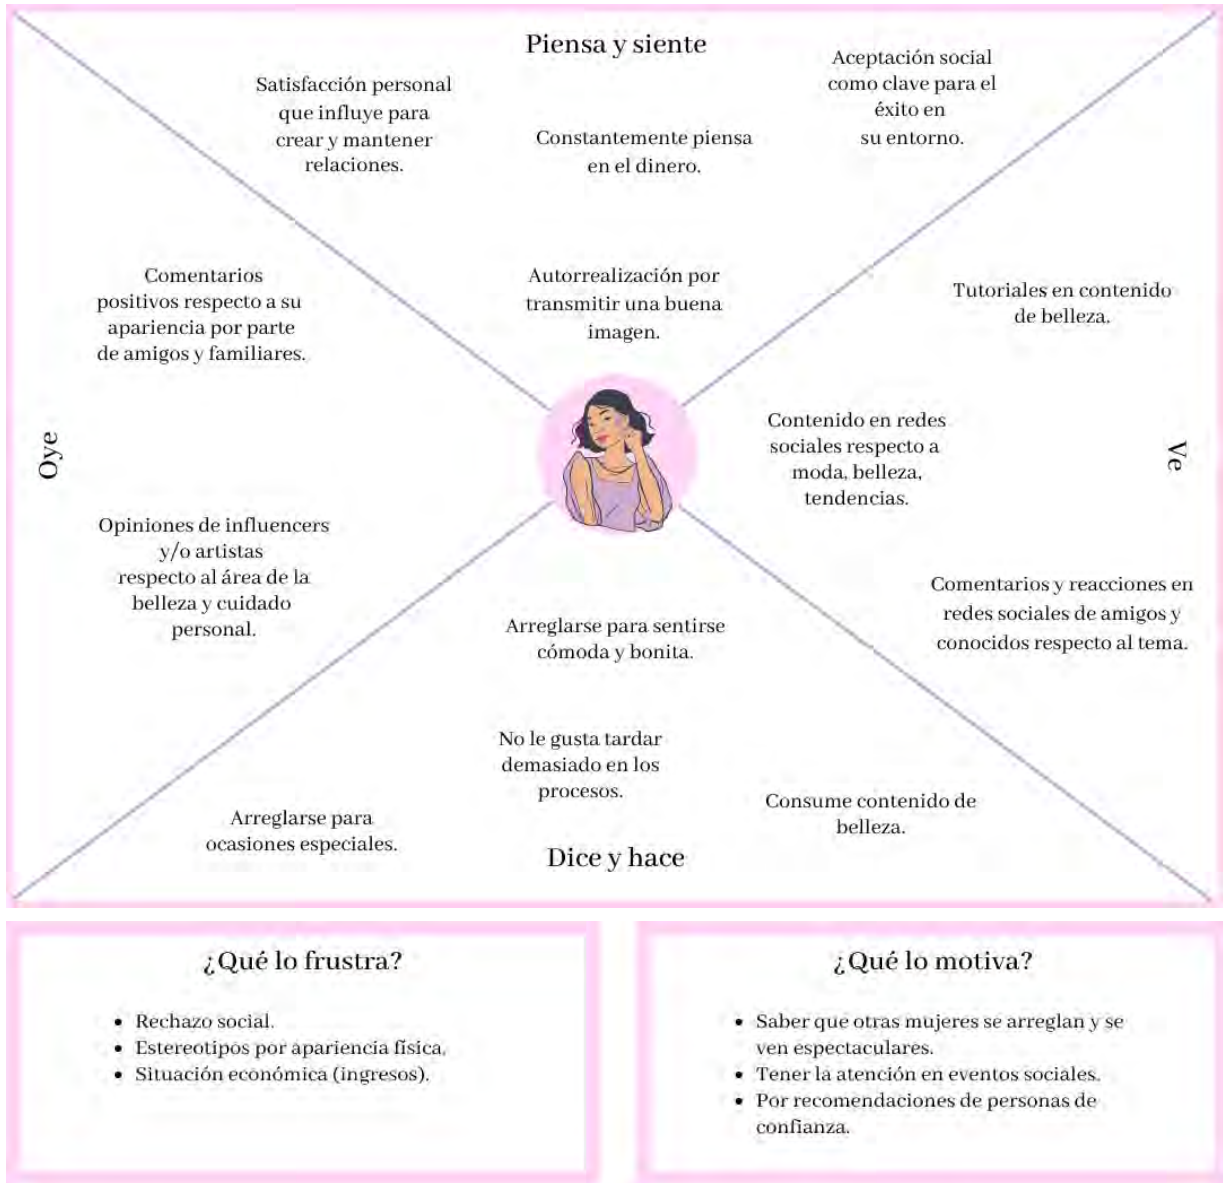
Piensa y siente

Satisfacción personal que influye para crear y mantener relaciones.

Constantemente piensa en el dinero.

Aceptación social como clave para el éxito en su entorno.

Autorrealización por transmitir una buena imagen.

Oye

Comentarios positivos respecto a su apariencia por parte de amigos y familiares.

Opiniones de influencers y/o artistas respecto al área de la belleza y cuidado personal.

Ve

Tutoriales en contenido de belleza.

Contenido en redes sociales respecto a moda, belleza, tendencias.

Comentarios y reacciones en redes sociales de amigos y conocidos respecto al tema.

Arreglarse para sentirse cómoda y bonita.

No le gusta tardar demasiado en los procesos.

Arreglarse para ocasiones especiales.

Consume contenido de belleza.

Dice y hace

¿Qué lo frustra?

• Rechazo social.
• Estereotipos por apariencia física.
• Situación económica (ingresos).

¿Qué lo motiva?

• Saber que otras mujeres se arreglan y se ven espectaculares.
• Tener la atención en eventos sociales.
• Por recomendaciones de personas de confianza.